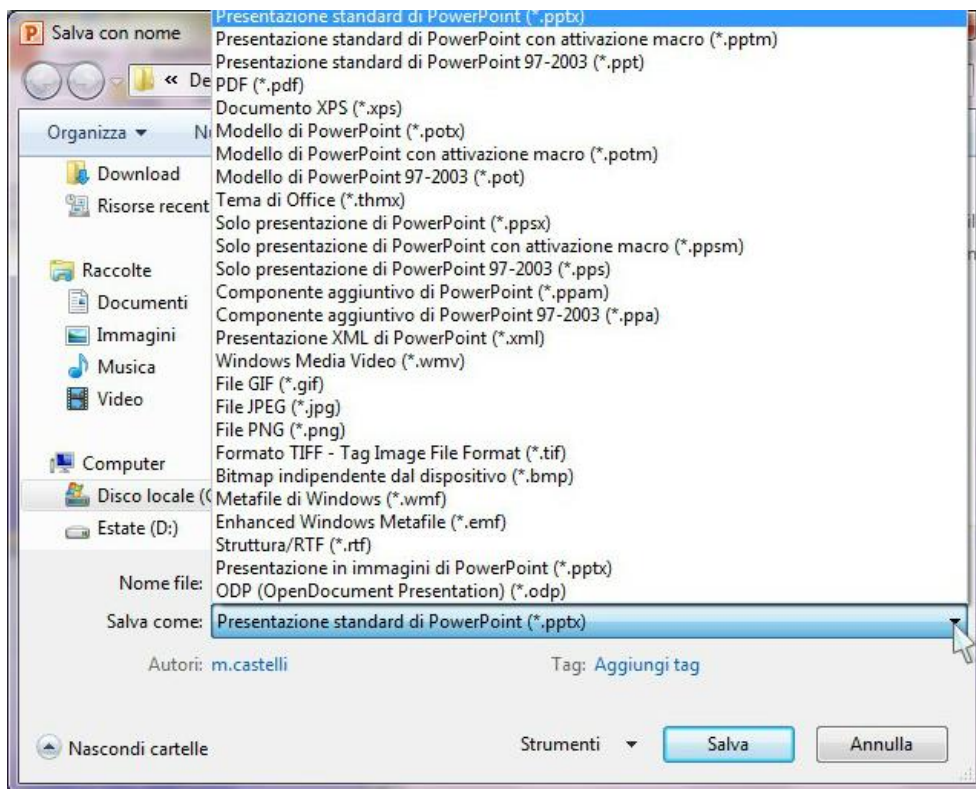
Salva con nome

« De

Organizza ▾ N

Download
Risorse recent

Raccolte
Documenti
Immagini
Musica
Video

Computer
Disco locale (
Estate (D:)

Presentazione standard di PowerPoint (*.pptx)
Presentazione standard di PowerPoint con attivazione macro (*.pptm)
Presentazione standard di PowerPoint 97-2003 (*.ppt)
PDF (*.pdf)
Documento XPS (*.xps)
Modello di PowerPoint (*.potx)
Modello di PowerPoint con attivazione macro (*.potm)
Modello di PowerPoint 97-2003 (*.pot)
Tema di Office (*.thmx)
Solo presentazione di PowerPoint (*.ppsx)
Solo presentazione di PowerPoint con attivazione macro (*.ppsm)
Solo presentazione di PowerPoint 97-2003 (*.pps)
Componente aggiuntivo di PowerPoint (*.ppam)
Componente aggiuntivo di PowerPoint 97-2003 (*.ppa)
Presentazione XML di PowerPoint (*.xml)
Windows Media Video (*.wmv)
File GIF (*.gif)
File JPEG (*.jpg)
File PNG (*.png)
Formato TIFF - Tag Image File Format (*.tif)
Bitmap indipendente dal dispositivo (*.bmp)
Metafile di Windows (*.wmf)
Enhanced Windows Metafile (*.emf)
Struttura/RTF (*.rtf)
Presentazione in immagini di PowerPoint (*.pptx)
ODP (OpenDocument Presentation) (*.odp)

Nome file:
Salva come: Presentazione standard di PowerPoint (*.pptx)

Autori: m.castelli
Tag: Aggiungi tag

Nascondi cartelle
Strumenti ▾
Salva
Annulla